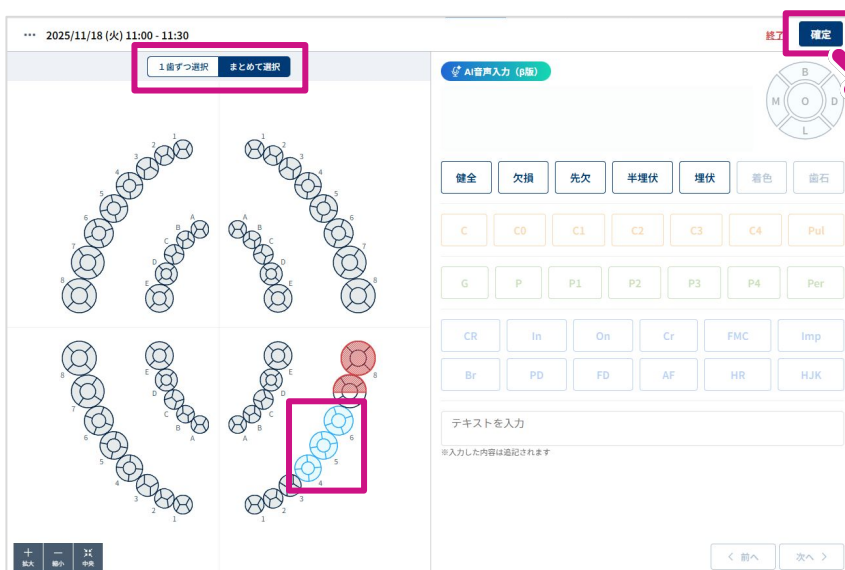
··· 2025/11/18 (火) 11:00 - 11:30

終了 確定

1歯ずつ選択 まとめて選択

AI音声入力（β版）

B
M O D
L

1 2 3 4 5 6 7 8
A B C D E
A B C D E
1 2 3 4 5 6 7 8

8 7 6 5 4 3 2 1
E D C B A
E D C B A
8 7 6 5 4 3 2 1

健全 欠損 先欠 半埋伏 埋伏 着色 歯石

C C0 C1 C2 C3 C4 Pul

G P P1 P2 P3 P4 Per

CR In On Cr FMC Imp

Br PD FD AF HR HJK

テキストを入力

※入力した内容は追記されます

+ 拡大 − 縮小 中央

< 前へ 次へ >